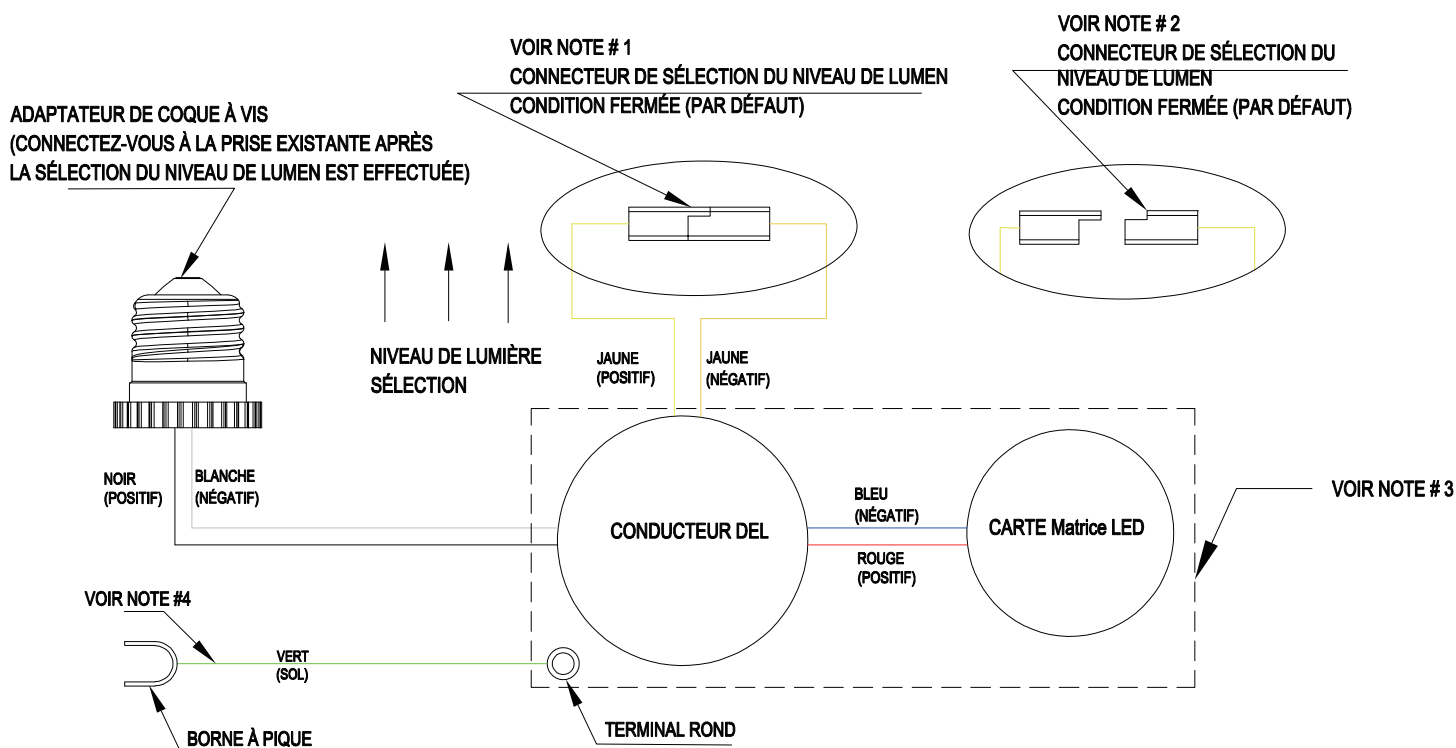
VOIR NOTE # 1
CONNECTEUR DE SÉLECTION DU NIVEAU DE LUMEN
CONDITION FERMÉE (PAR DÉFAUT)

VOIR NOTE # 2
CONNECTEUR DE SÉLECTION DU NIVEAU DE LUMEN
CONDITION FERMÉE (PAR DÉFAUT)

ADAPTATEUR DE COQUE À VIS
(CONNECTEZ-VOUS À LA PRISE EXISTANTE APRÈS LA SÉLECTION DU NIVEAU DE LUMEN EST EFFECTUÉE)

NIVEAU DE LUMIÈRE SÉLECTION

JAUNE (POSITIF)

JAUNE (NÉGATIF)

NOIR (POSITIF)

BLANCHE (NÉGATIF)

CONDUCTEUR DEL

BLEU (NÉGATIF)

ROUGE (POSITIF)

CARTE Matrice LED

VOIR NOTE # 3

VOIR NOTE #4

VERT (SOL)

BORNE À PIQUE

TERMINAL ROND